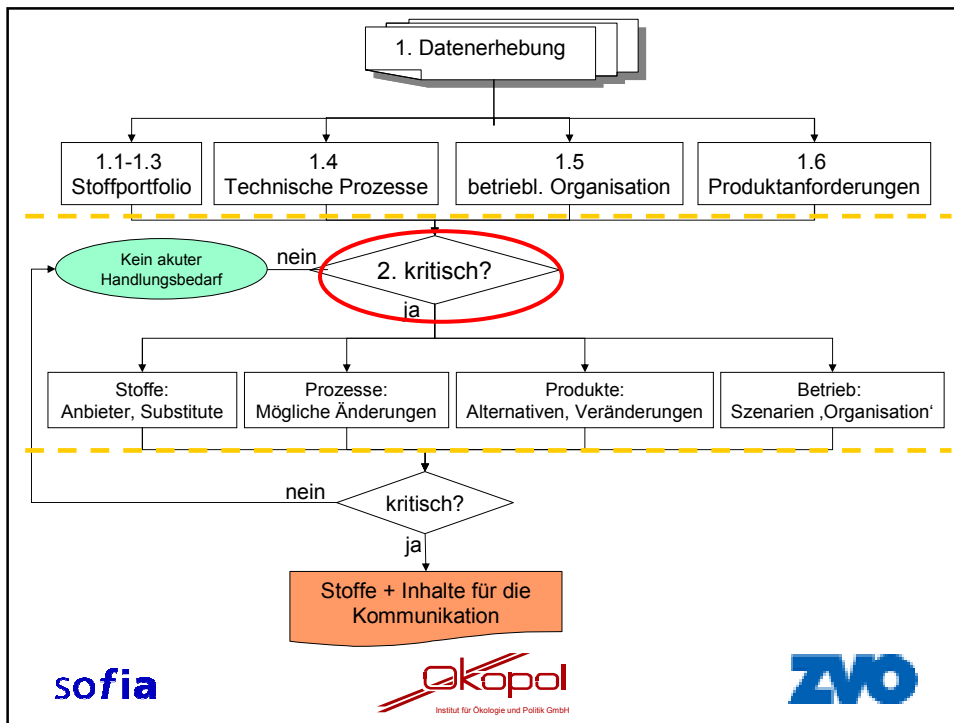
1. Datenerhebung

1.1-1.3 Stoffportfolio

1.4 Technische Prozesse

1.5 betriebl. Organisation

1.6 Produktanforderungen

Kein akuter Handlungsbedarf

nein

2. kritisch?

ja

Stoffe: Anbieter, Substitute

Prozesse: Mögliche Änderungen

Produkte: Alternativen, Veränderungen

Betrieb: Szenarien ‚Organisation‘

nein

kritisch?

ja

Stoffe + Inhalte für die Kommunikation

sofia

Ökopol
Institut für Ökologie und Politik GmbH

ZVO